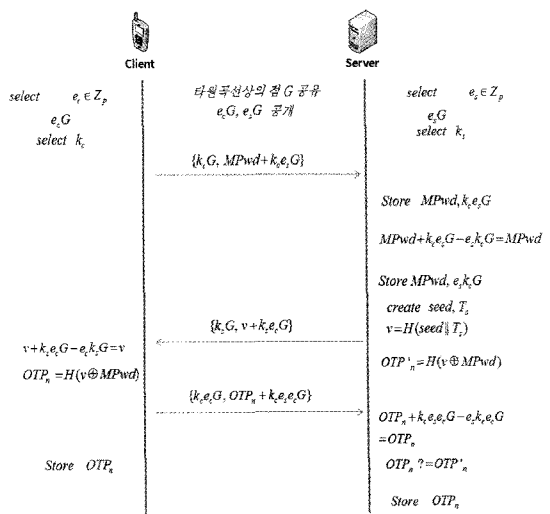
Client

Server

select $e_c \in Z_p$
$e_c G$
select $k_c$

타원곡선상의 점 $G$ 공유
$e_c G$, $e_s G$ 공개

select $e_s \in Z_p$
$e_s G$
select $k_s$

$\{k_c G, MPwd + k_c e_s G\}$

Store $MPwd, k_c e_s G$

$MPwd + k_c e_s G - e_s k_c G = MPwd$

Store $MPwd$, $e_s k_c G$
create seed, $T_s$
$v = H(seed \| T_s)$

$\{k_s G, v + k_s e_c G\}$

$v + k_s e_c G - e_c k_s G = v$
$OTP_n = H(v \oplus MPwd)$

$OTP'_n = H(v \oplus MPwd)$

$\{k_c e_c G, OTP_n + k_c e_c e_s G\}$

$OTP_n + k_c e_c e_s G - e_s k_c e_c G$
$= OTP_n$

Store $OTP_n$

$OTP_n ? = OTP'_n$

Store $OTP_n$